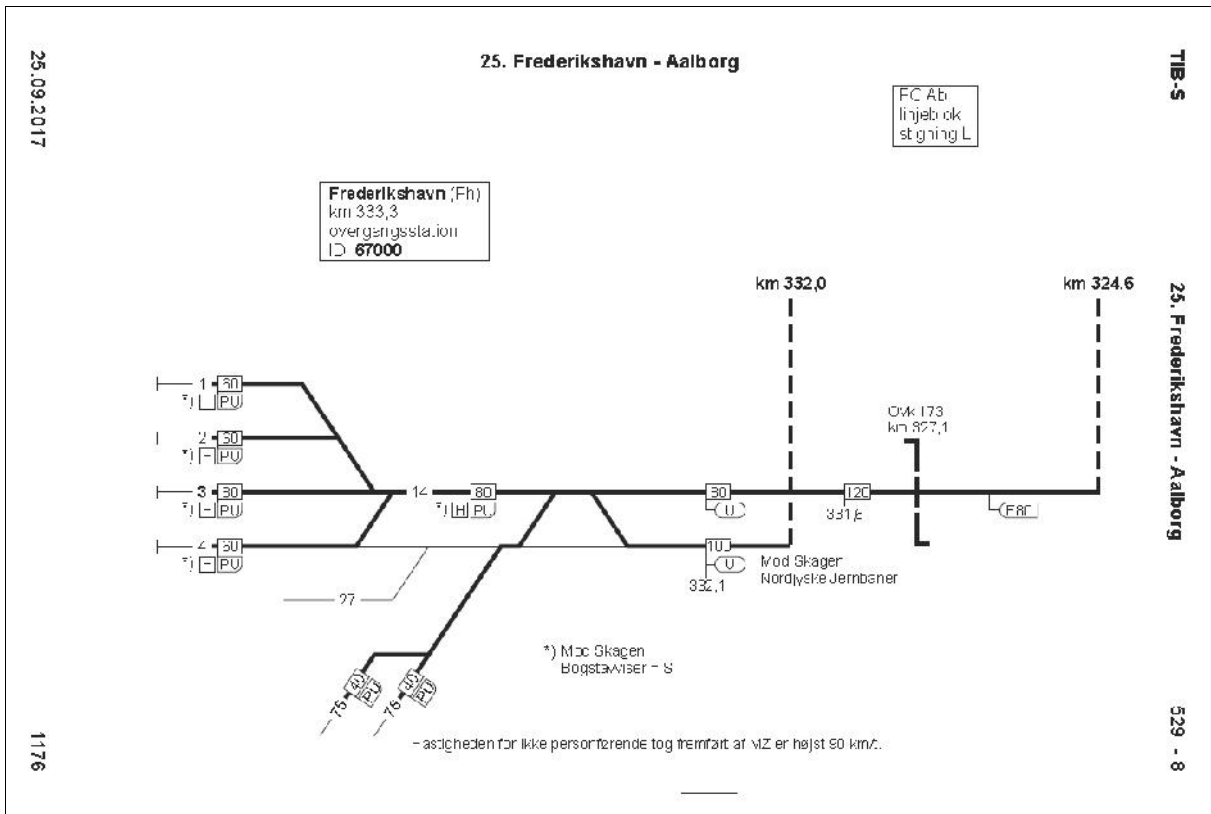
25.09.2017

25. Frederikshavn - Aalborg

TIB-S

FC Ab
linjeblok
stigning L

Frederikshavn (Fh)
km 333,3
overgangsstation
ID 67000

km 332,0

km 324.6

25. Frederikshavn - Aalborg

1 30
*) PU
2 30
*) PU
3 30
*) PU
4 30
*) PU

14 80
*) H PU

30
U

100
U
332,1

Mod Skagen
Nordjyske Jernbaner

Ovk 173
km 327,1

120
331,6

E80

27

75 40 PU
76 40 PU

*) Mod Skagen
Bogstavviser = S

Hastigheden for ikke personførende tog fremført af MZ er højst 90 km/t.

1176

529 - 8